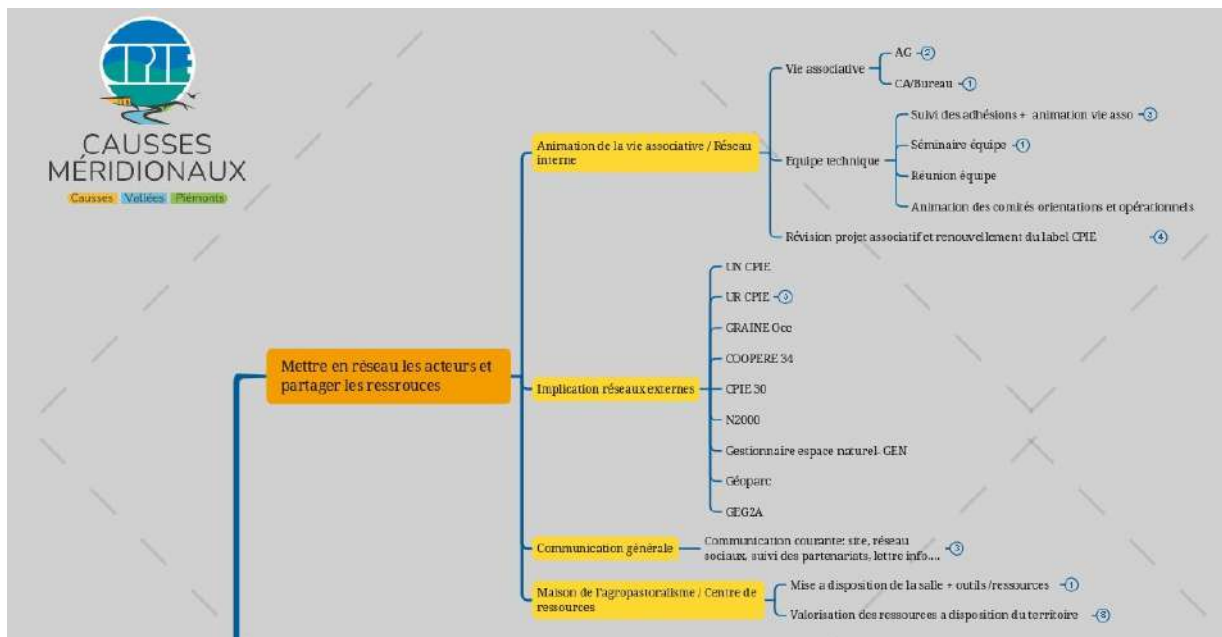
CPIE

CAUSSES MÉRIDIONAUX

Causses Vallées Piémonts

Mettre en réseau les acteurs et partager les ressrouces

Animation de la vie associative / Réseau interne

Vie associative

AG 2

CA/Bureau 1

Equipe technique

Suivi des adhésions + animation vie asso 3

Séminaire équipe 1

Réunion équipe

Animation des comités orientations et opérationnels

Révision projet associatif et renouvellement du label CPIE 4

Implication réseaux externes

UN CPIE

UR CPIE 3

GRAINE Occ

COOPERE 34

CPIE 30

N2000

Gestionnaire espace naturel- GEN

Géoparc

GEG2A

Communication générale

Communication courante: site, réseau sociaux, suivi des partenariats, lettre info... 3

Maison de l'agropastoralisme / Centre de ressources

Mise a disposition de la salle + outils/ressources 1

Valorisation des ressources a disposition du territoire 8